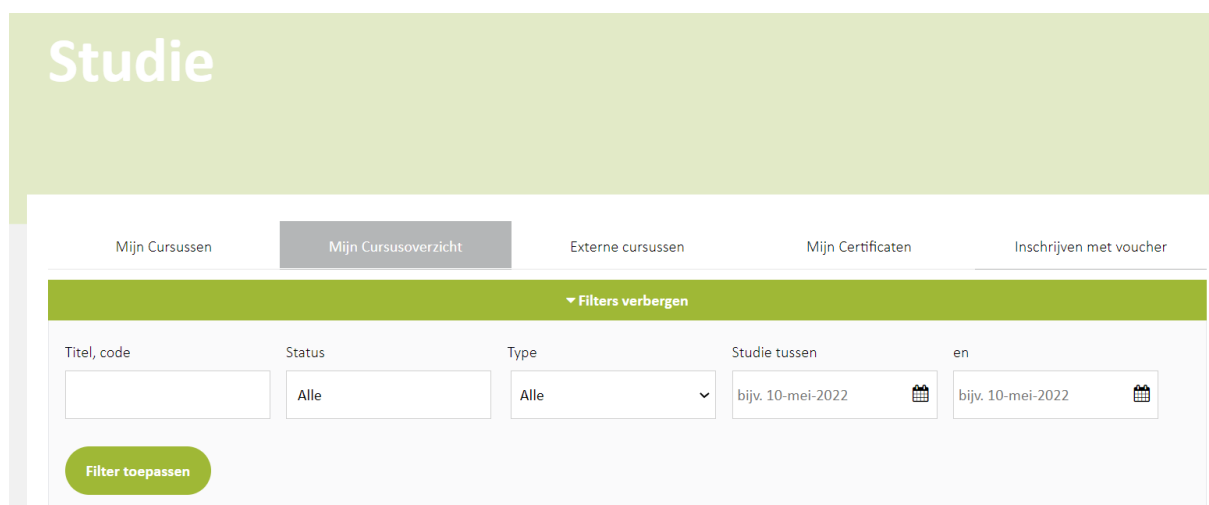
Studie

Mijn Cursussen

Mijn Cursusoverzicht

Externe cursussen

Mijn Certificaten

Inschrijven met voucher

Filters verbergen

Titel, code

Status

Alle

Type

Alle

Studie tussen

bijv. 10-mei-2022

en

bijv. 10-mei-2022

Filter toepassen